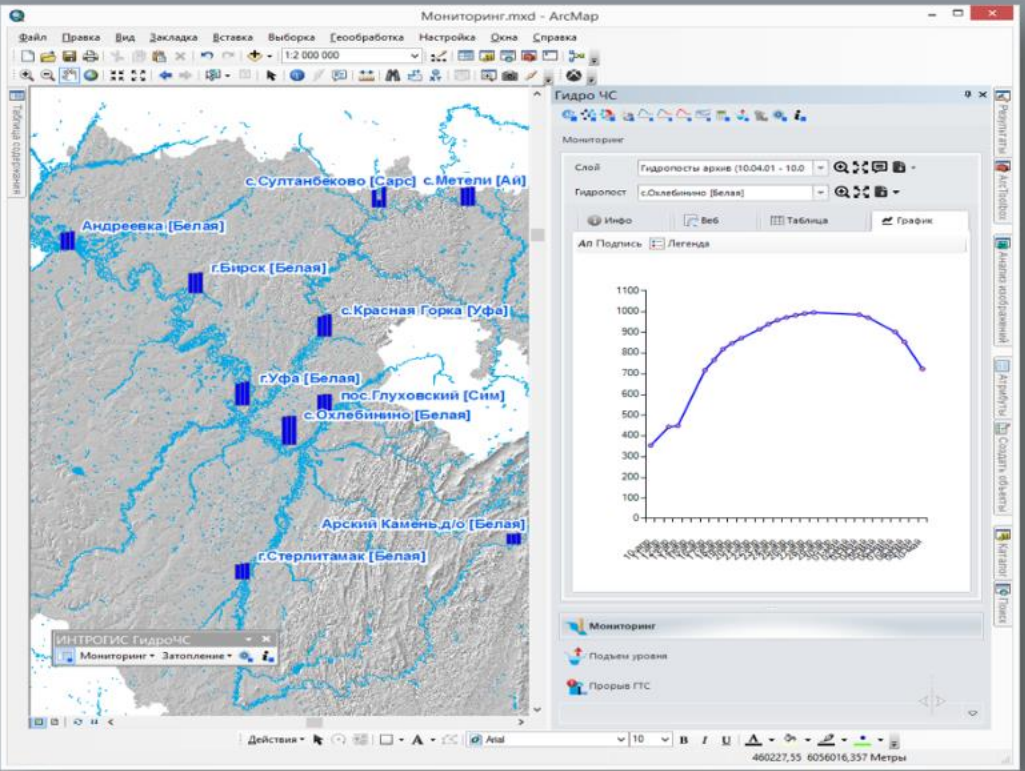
Мониторинг.mxd - ArcMap

Файл Правка Вид Закладка Вставка Выборка Геообработка Настройка Окна Справка

1:2 000 000

Таблица содержания

с.Султанбеково [Сарс] с.Метели [Ай]
Андреевка [Белая]
г.Бирск [Белая]
с.Красная Горка [Уфа]
г.Уфа [Белая]
пос.Глуховский [Сим]
с.Охлебинино [Белая]
Арский Камень д/о [Белая]
г.Стерлитамак [Белая]

ИНТРОГИС ГидроЧС
Мониторинг ▾ Затопление ▾

Гидро ЧС

Мониторинг

Слой Гидропосты архив (10.04.01 - 10.0
Гидропост с.Охлебинино [Белая]

Инфо | Веб | Таблица | График

Подпись | Легенда

1100
1000
900
800
700
600
500
400
300
200
100
0

Мониторинг
Подъем уровня
Прорыв ГТС

Результаты
ArcToolbox
Анализ изображений
Атрибуты
Создать объекты
Каталог
Поиск

Действия ▾ | Arial | 10 | B I U | A

460227,55 6056016,357 Метры